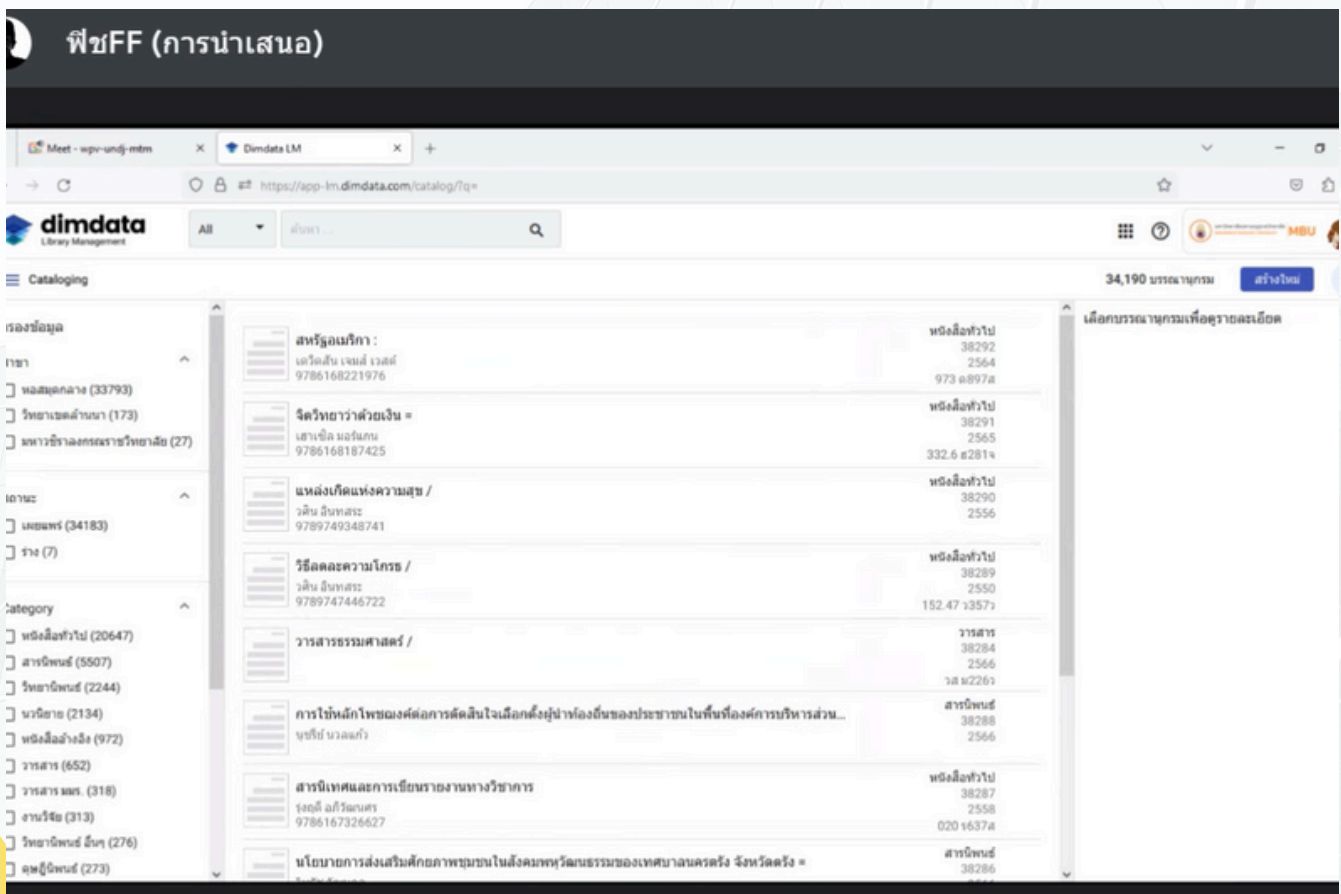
ฟีชFF (การนำเสนอ)

Meet - wpv-undj-mtm
Dimdata LM
https://app-lm.dimdata.com/catalog/?q=

dimdata
Library Management
All
ค้นหา...
MBU

Cataloging
34,190 บรรณานุกรม
สร้างใหม่

กรองข้อมูล
สาขา
หอสมุดกลาง (33793)
วิทยาเขตล้านนา (173)
มหาวชิราลงกรณราชวิทยาลัย (27)

สถานะ
เผยแพร่ (34183)
ร่าง (7)

Category
หนังสือทั่วไป (20647)
สารนิพนธ์ (5507)
วิทยานิพนธ์ (2244)
นวนิยาย (2134)
หนังสืออ้างอิง (972)
วารสาร (652)
วารสาร มมร. (318)
งานวิจัย (313)
วิทยานิพนธ์ อื่นๆ (276)
ดุษฎีนิพนธ์ (273)

สหรัฐอเมริกา :
เดวิดสัน เจมส์ เวสต์
9786168221976
หนังสือทั่วไป
38292
2564
973 ด897ส

จิตวิทยาว่าด้วยเงิน =
เฮาเซิล มอร์แกน
9786168187425
หนังสือทั่วไป
38291
2565
332.6 ฮ281จ

แหล่งเกิดแห่งความสุข /
วศิน อินทสระ
9789749348741
หนังสือทั่วไป
38290
2556

วิธีลดละความโกรธ /
วศิน อินทสระ
9789747446722
หนังสือทั่วไป
38289
2550
152.47 ว357ว

วารสารธรรมศาสตร์ /
วารสาร
38284
2566
วส ม226ว

การใช้หลักไพชยงค์ต่อการตัดสินใจเลือกตั้งผู้นำท้องถิ่นของประชาชนในพื้นที่องค์การบริหารส่วน...
บุรีรัย นวลแก้ว
สารนิพนธ์
38288
2566

สารนิเทศและการเขียนรายงานทางวิชาการ
รุจฤดี อภิรัฒนศร
9786167326627
หนังสือทั่วไป
38287
2558
020 ร637ส

นโยบายการส่งเสริมศักยภาพชุมชนในสังคมพหุวัฒนธรรมของเทศบาลนครตรัง จังหวัดตรัง =
สารนิพนธ์
38286

เลือกบรรณานุกรมเพื่อดูรายละเอียด